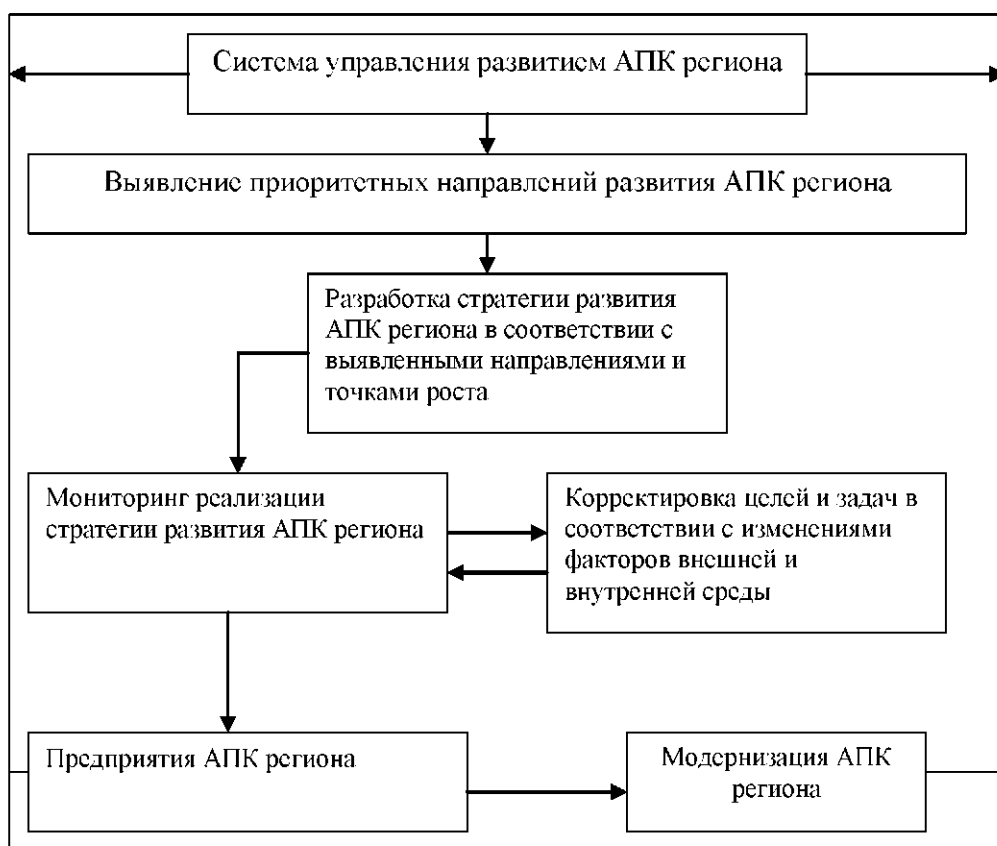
Система управления развитием АПК региона

Выявление приоритетных направлений развития АПК региона

Разработка стратегии развития АПК региона в соответствии с выявленными направлениями и точками роста

Мониторинг реализации стратегии развития АПК региона

Корректировка целей и задач в соответствии с изменениями факторов внешней и внутренней среды

Предприятия АПК региона

Модернизация АПК региона